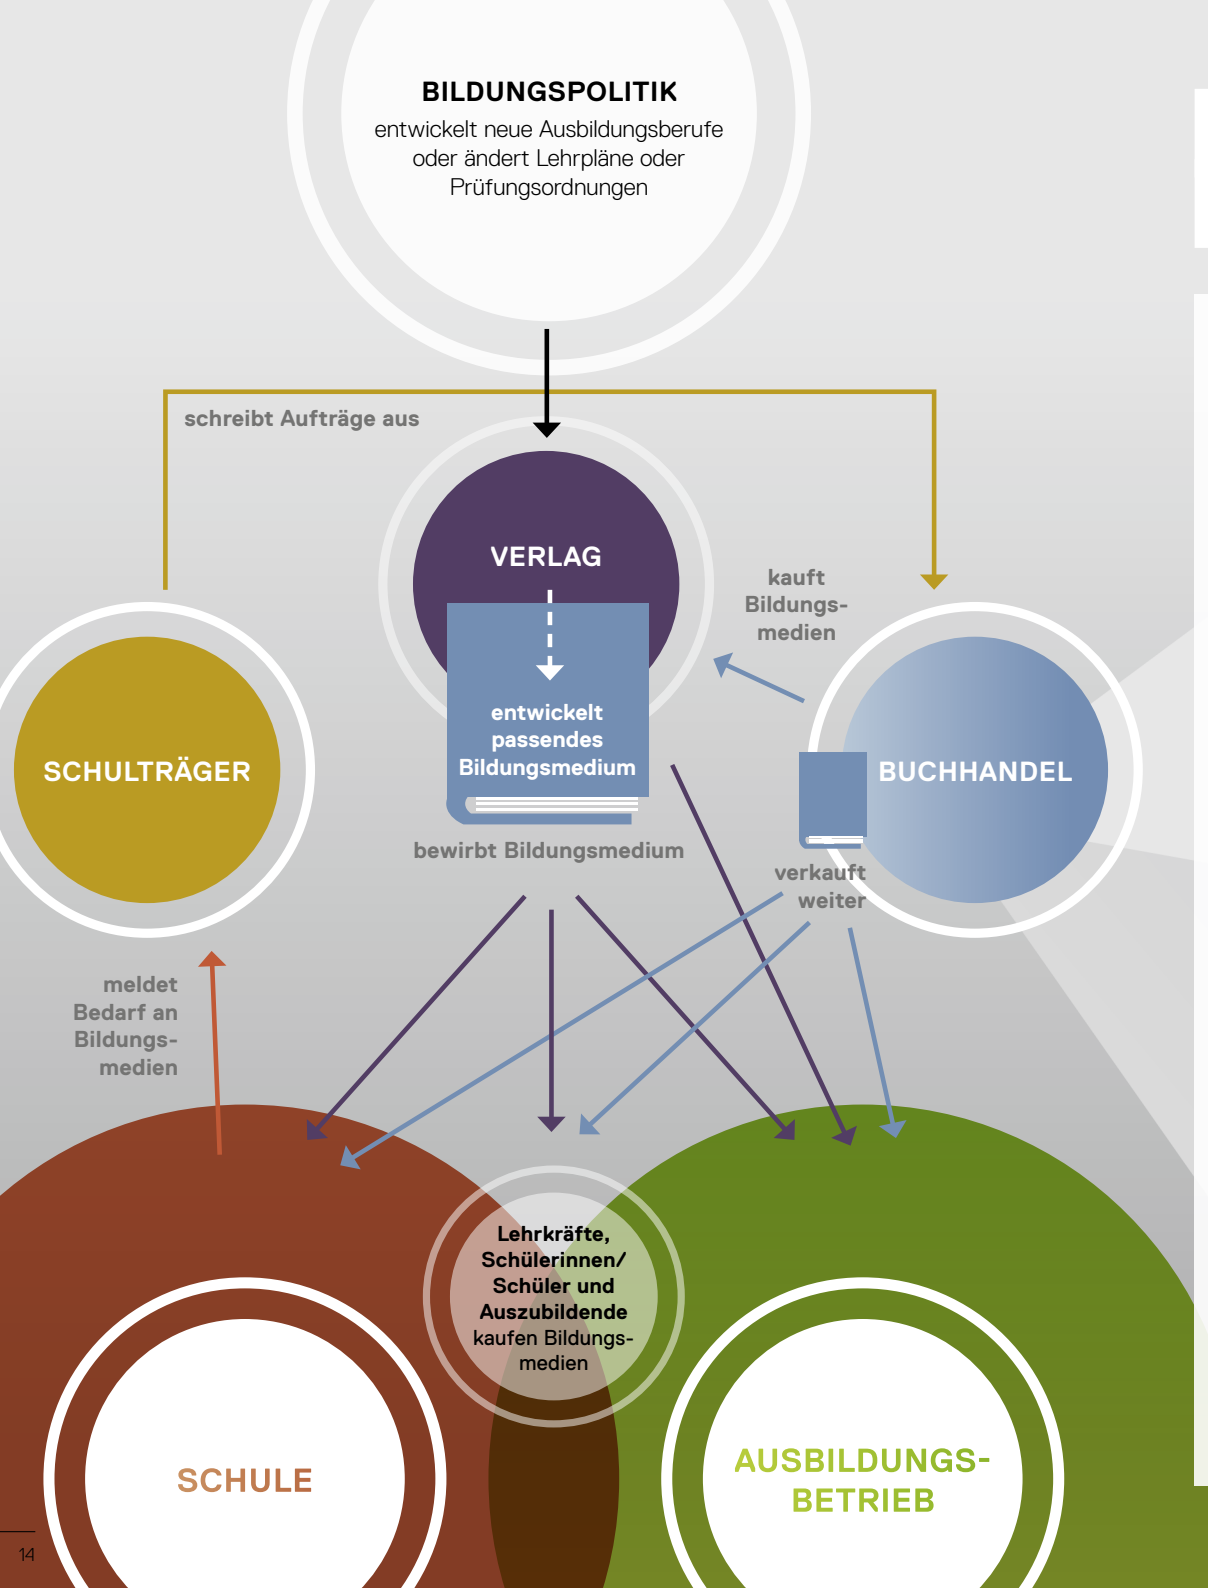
BILDUNGSPOLITIK
entwickelt neue Ausbildungsberufe oder ändert Lehrpläne oder Prüfungsordnungen

schreibt Aufträge aus

VERLAG

entwickelt passendes Bildungsmedium

bewirbt Bildungsmedium

kauft Bildungsmedien

SCHULTRÄGER

BUCHHANDEL

verkauft weiter

meldet Bedarf an Bildungsmedien

Lehrkräfte, Schülerinnen/ Schüler und Auszubildende kaufen Bildungsmedien

SCHULE

AUSBILDUNGSBETRIEB

14